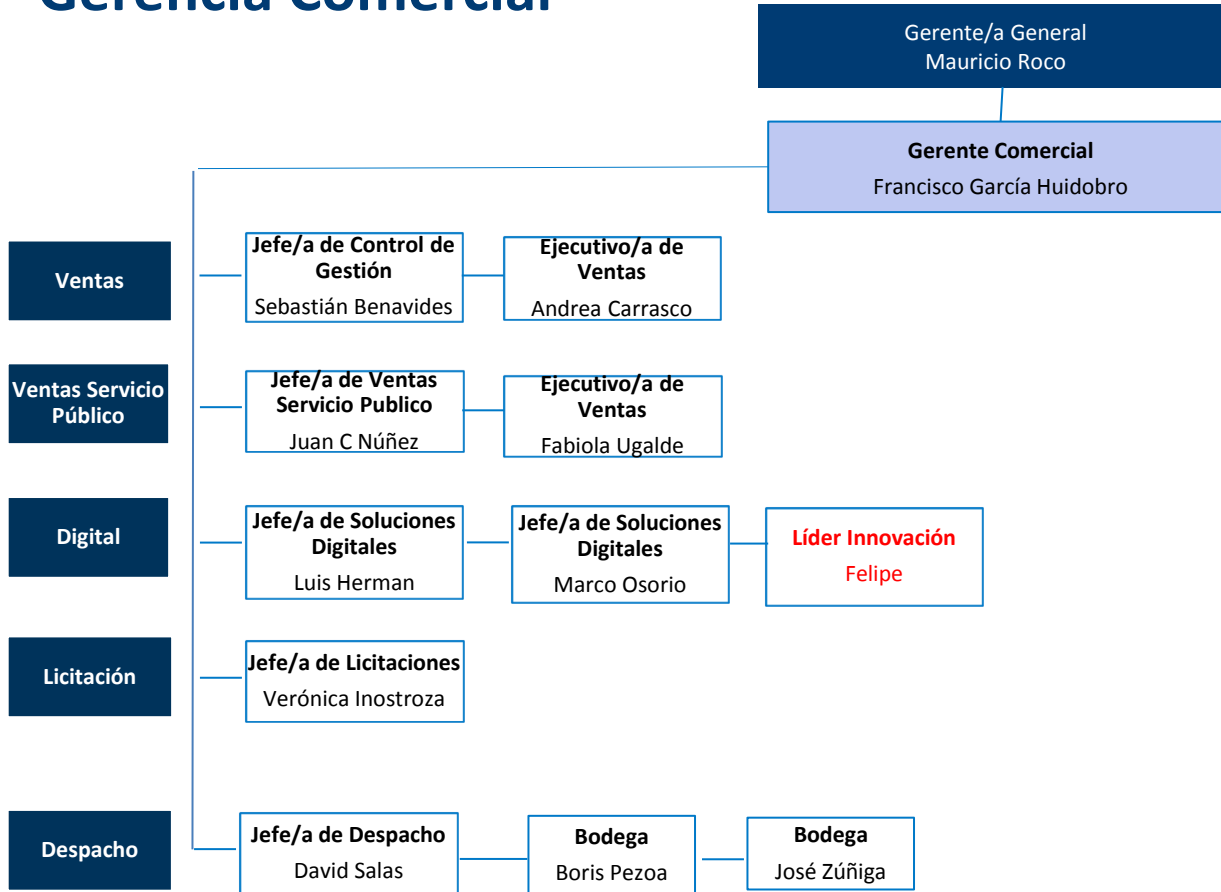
Gerencia Comercial

Gerente/a General
Mauricio Roco

Gerente Comercial
Francisco García Huidobro

Ventas

Jefe/a de Control de Gestión
Sebastián Benavides

Ejecutivo/a de Ventas
Andrea Carrasco

Ventas Servicio Público

Jefe/a de Ventas Servicio Publico
Juan C Núñez

Ejecutivo/a de Ventas
Fabiola Ugalde

Digital

Jefe/a de Soluciones Digitales
Luis Herman

Jefe/a de Soluciones Digitales
Marco Osorio

Líder Innovación
Felipe

Licitación

Jefe/a de Licitaciones
Verónica Inostroza

Despacho

Jefe/a de Despacho
David Salas

Bodega
Boris Pezoa

Bodega
José Zúñiga